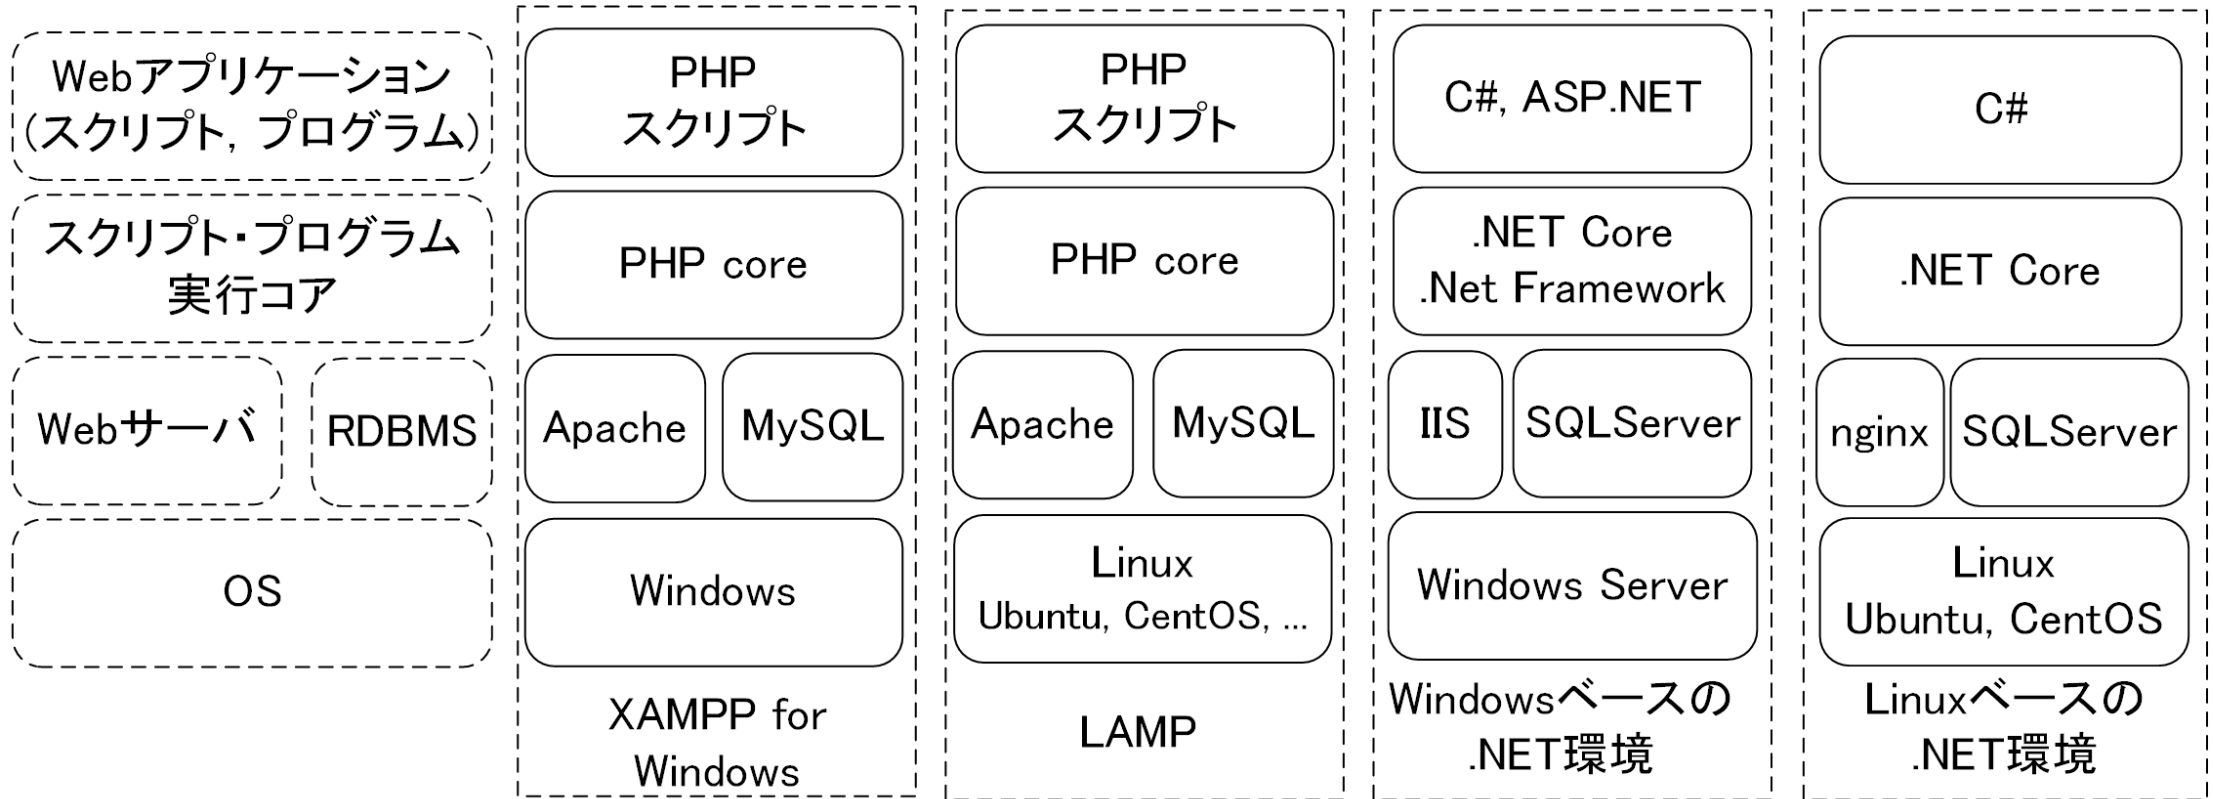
Webアプリケーション
(スクリプト, プログラム)

スクリプト・プログラム
実行コア

Webサーバ

RDBMS

OS

PHP
スクリプト

PHP core

Apache

MySQL

Windows

XAMPP for Windows

PHP
スクリプト

PHP core

Apache

MySQL

Linux
Ubuntu, CentOS, ...

LAMP

C#, ASP.NET

.NET Core
.Net Framework

IIS

SQLServer

Windows Server

Windowsベースの
.NET環境

C#

.NET Core

nginx

SQLServer

Linux
Ubuntu, CentOS

Linuxベースの
.NET環境